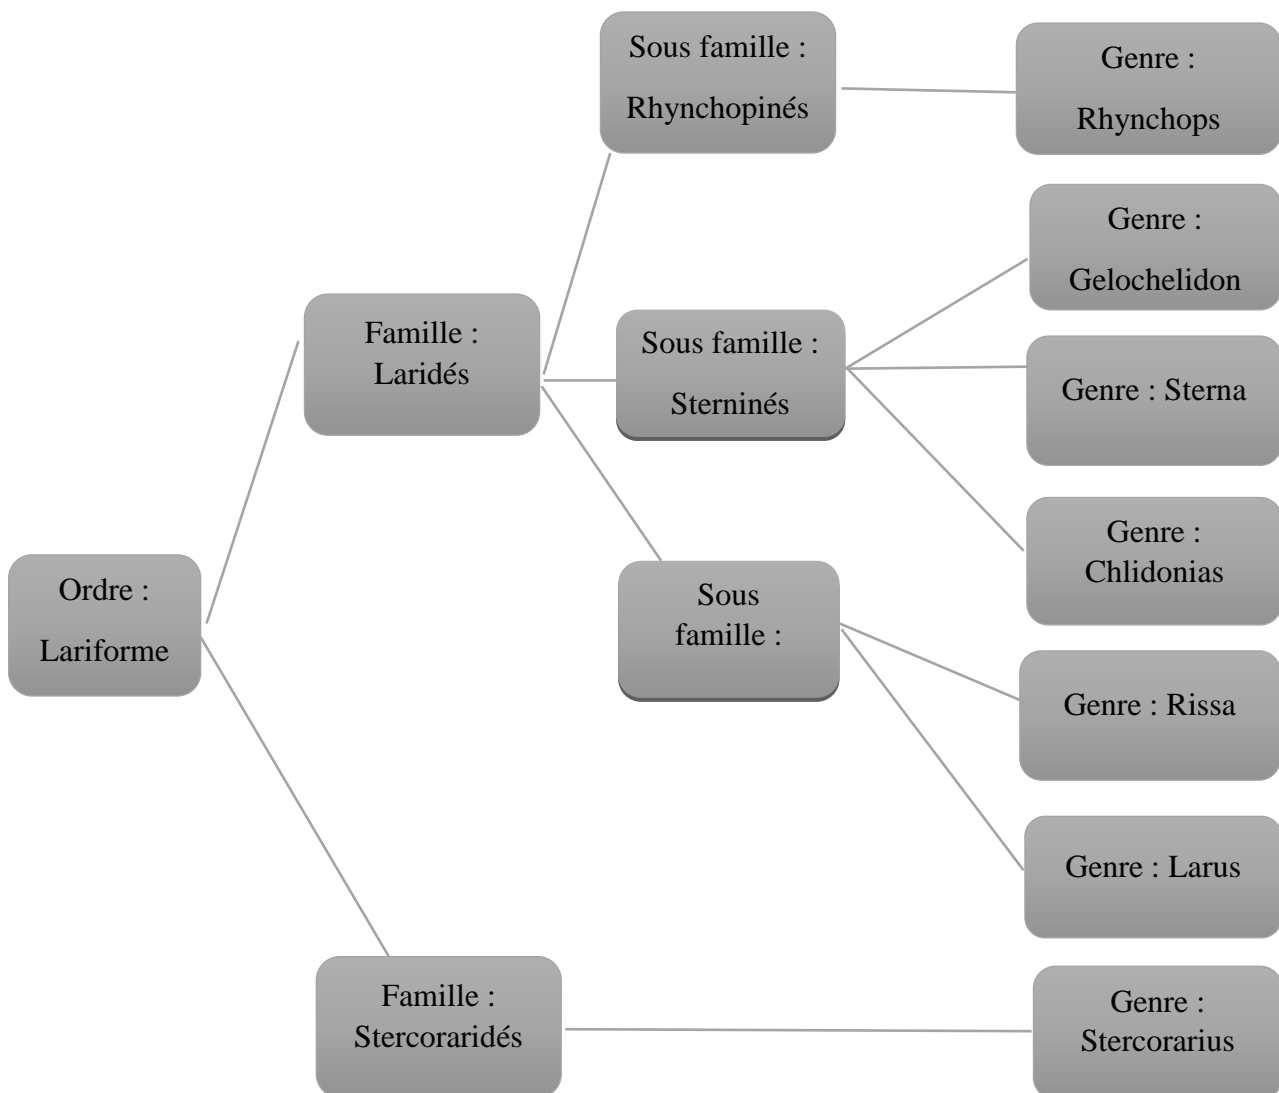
Ordre : Lariforme

Famille : Laridés

Sous famille : Rhynchopinés

Genre : Rhynchops

Sous famille : Sterninés

Genre : Gelochelidon

Genre : Sterna

Genre : Chlidonias

Sous famille :

Genre : Rissa

Genre : Larus

Famille : Stercoraridés

Genre : Stercorarius